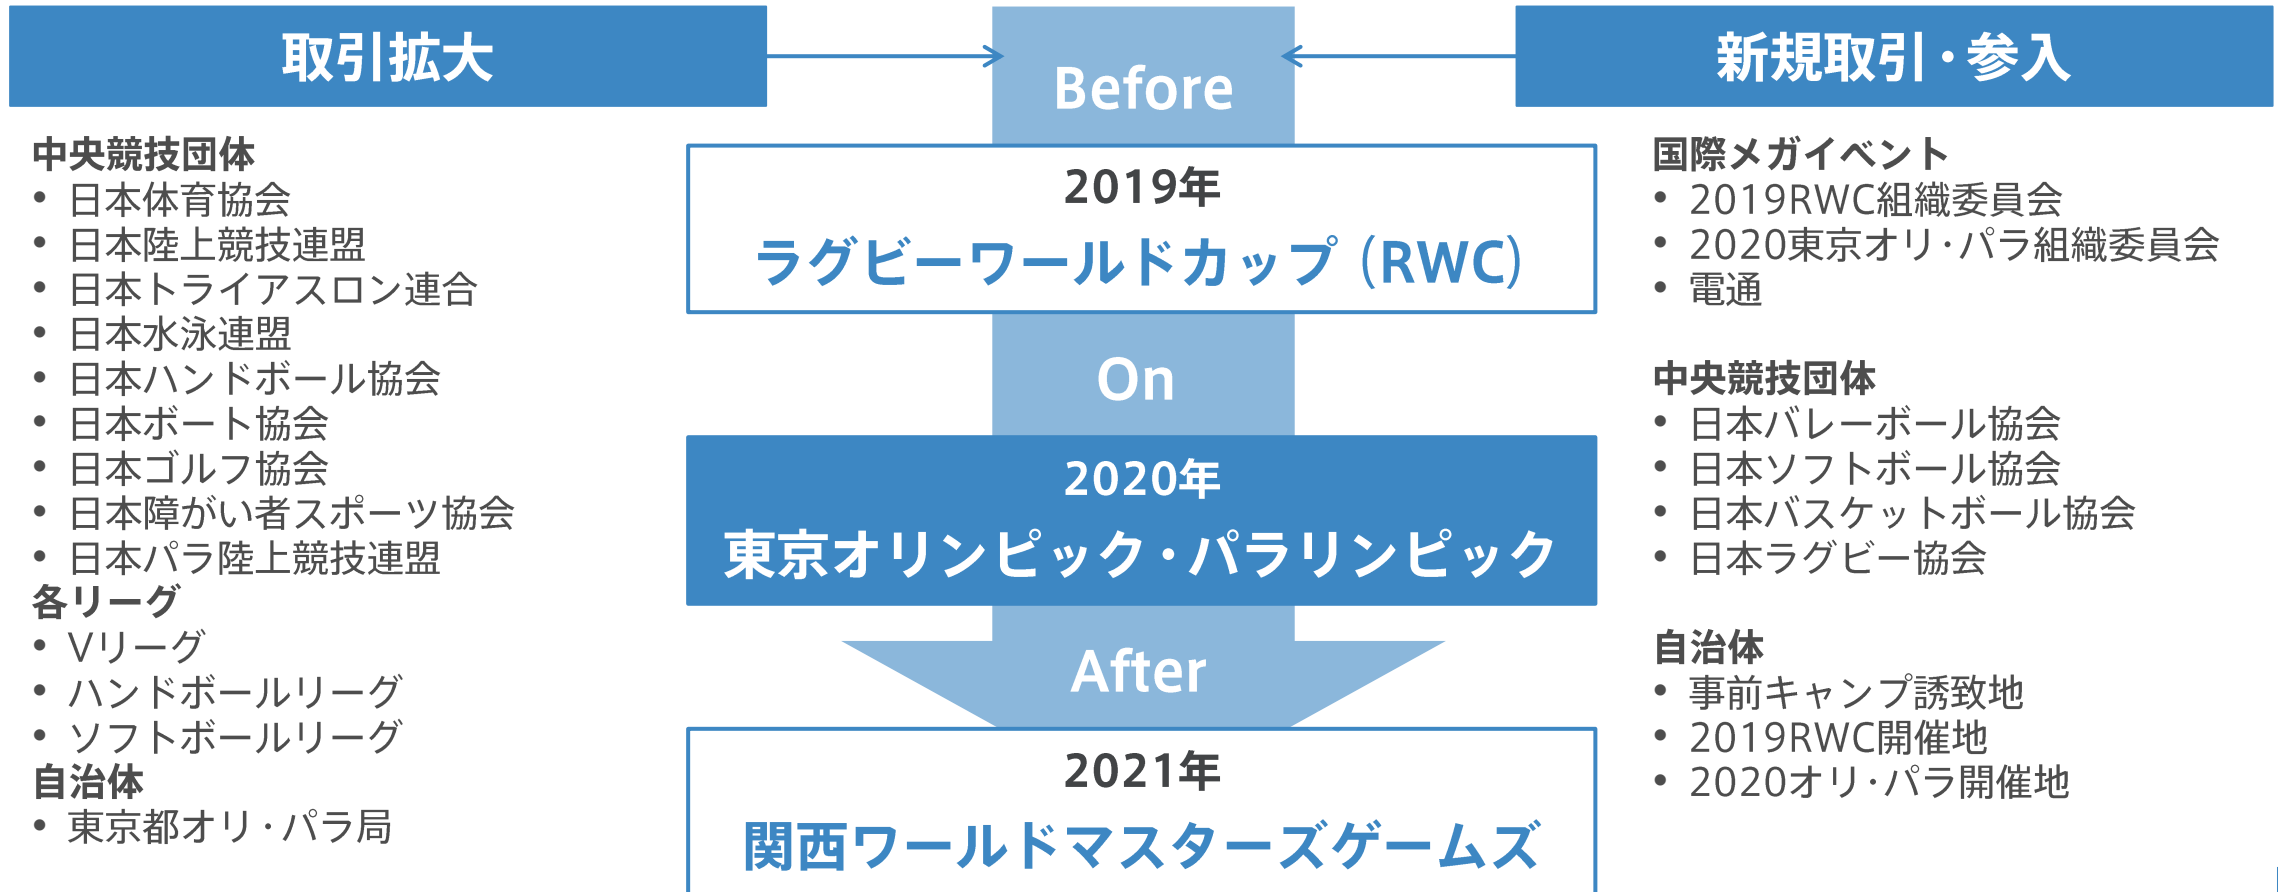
取引拡大

中央競技団体
• 日本体育協会
• 日本陸上競技連盟
• 日本トライアスロン連合
• 日本水泳連盟
• 日本ハンドボール協会
• 日本ボート協会
• 日本ゴルフ協会
• 日本障がい者スポーツ協会
• 日本パラ陸上競技連盟
各リーグ
• Vリーグ
• ハンドボールリーグ
• ソフトボールリーグ
自治体
• 東京都オリ・パラ局

Before

2019年
ラグビーワールドカップ（RWC）

On

2020年
東京オリンピック・パラリンピック

After

2021年
関西ワールドマスターズゲームズ

新規取引・参入

国際メガイベント
• 2019RWC組織委員会
• 2020東京オリ・パラ組織委員会
• 電通

中央競技団体
• 日本バレーボール協会
• 日本ソフトボール協会
• 日本バスケットボール協会
• 日本ラグビー協会

自治体
• 事前キャンプ誘致地
• 2019RWC開催地
• 2020オリ・パラ開催地